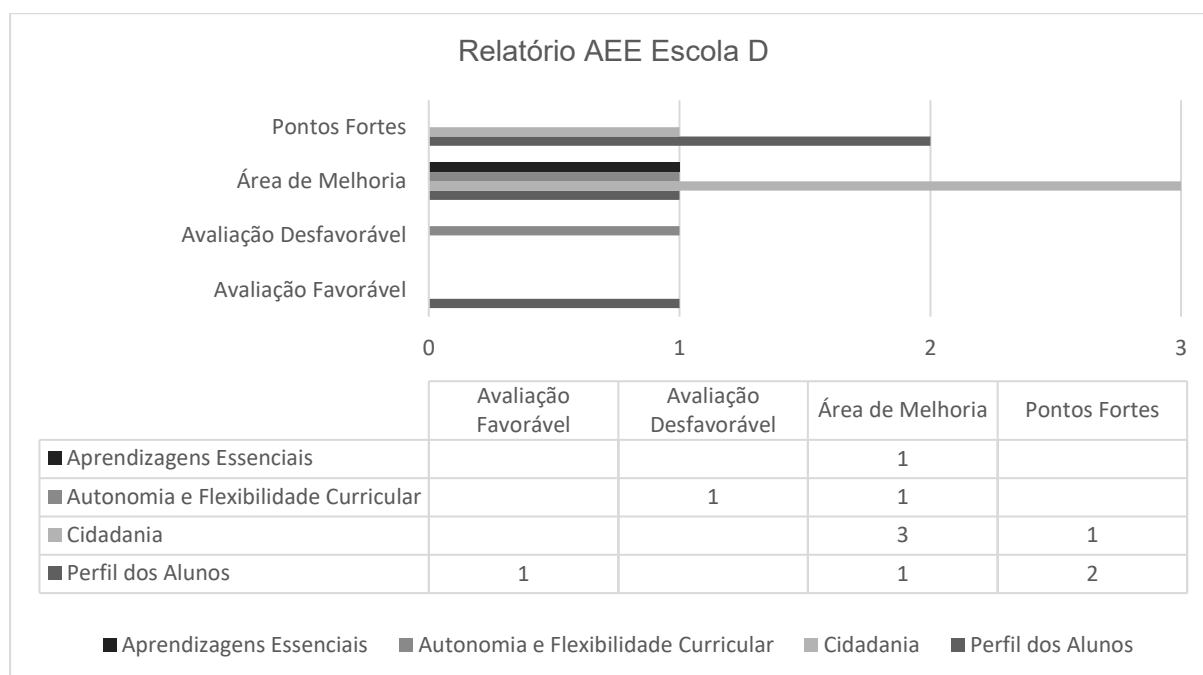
Relatório AEE Escola D

Pontos Fortes
Área de Melhoria
Avaliação Desfavorável
Avaliação Favorável

0 1 2 3

| | Avaliação Favorável | Avaliação Desfavorável | Área de Melhoria | Pontos Fortes |
|---|---|---|---|---|
| Aprendizagens Essenciais | | | 1 | |
| Autonomia e Flexibilidade Curricular | | 1 | 1 | |
| Cidadania | | | 3 | 1 |
| Perfil dos Alunos | 1 | | 1 | 2 |

Aprendizagens Essenciais Autonomia e Flexibilidade Curricular Cidadania Perfil dos Alunos